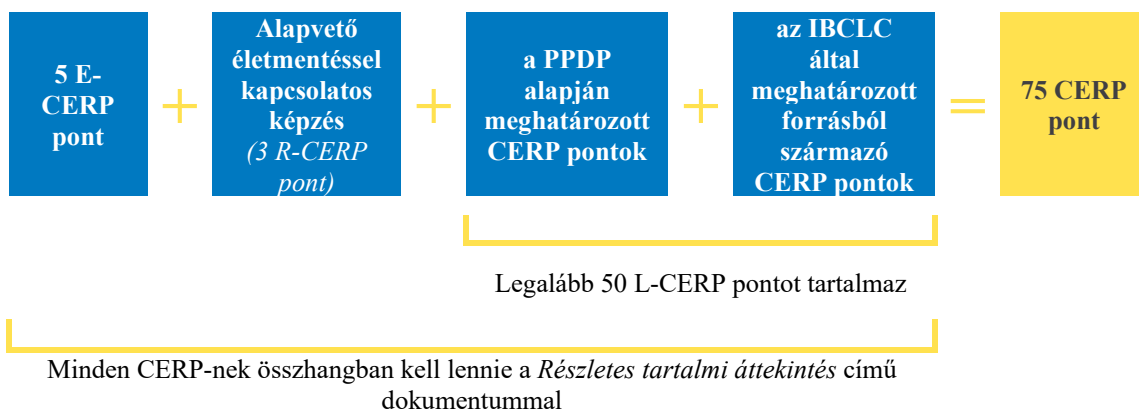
5 E-CERP pont

+

Alapvető életmentéssel kapcsolatos képzés
(3 R-CERP pont)

+

a PPDP alapján meghatározott CERP pontok

+

az IBCLC által meghatározott forrásból származó CERP pontok

=

75 CERP pont

Legalább 50 L-CERP pontot tartalmaz

Minden CERP-nek összhangban kell lennie a *Részletes tartalmi áttekintés* című dokumentummal